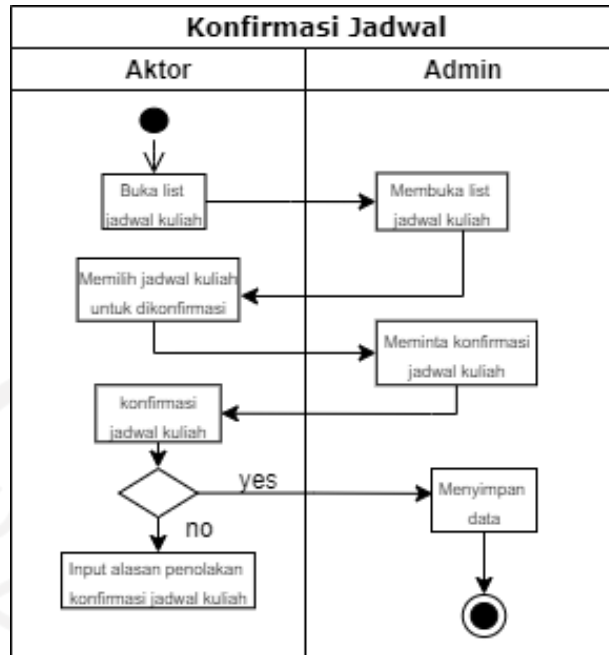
Konfirmasi Jadwal

| Aktor | Admin |
|---|---|

Buka list jadwal kuliah

Membuka list jadwal kuliah

Memilih jadwal kuliah untuk dikonfirmasi

Meminta konfirmasi jadwal kuliah

konfirmasi jadwal kuliah

yes

Menyimpan data

no

Input alasan penolakan konfirmasi jadwal kuliah